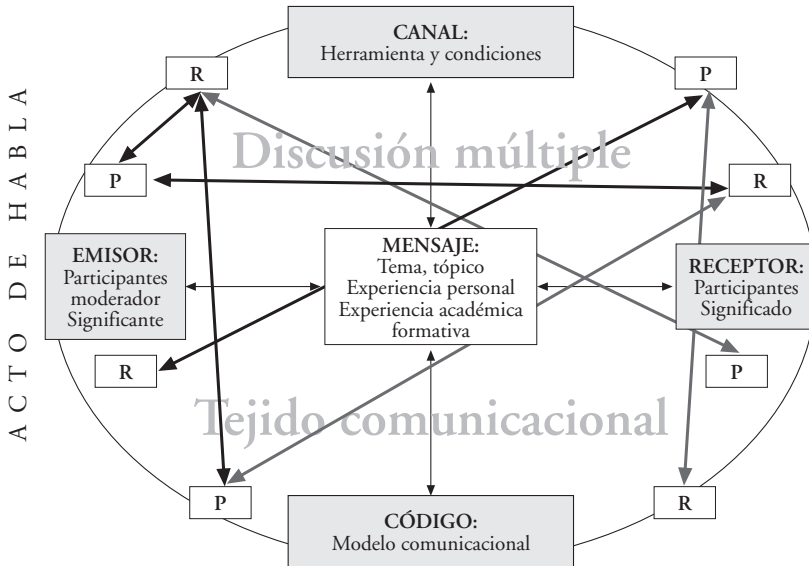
ACTO DE HABLA

CANAL:
Herramienta y condiciones

R

P

Discusión múltiple

P

R

EMISOR:
Participantes
moderador
Significante

MENSAJE:
Tema, tópico
Experiencia personal
Experiencia académica
formativa

RECEPTOR:
Participantes
Significado

R

P

Tejido comunicacional

P

R

CÓDIGO:
Modelo comunicacional